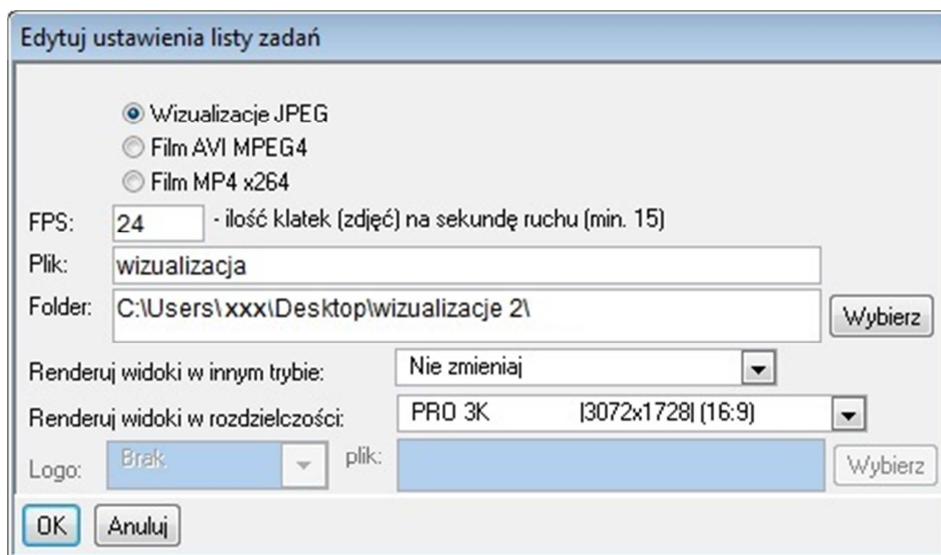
Edytuj ustawienia listy zadań

Wizualizacje JPEG
Film AVI MPEG4
Film MP4 x264

FPS: 24 - ilość klatek (zdjęć) na sekundę ruchu (min. 15)

Plik: wizualizacja

Folder: C:\Users\xxx\Desktop\wizualizacje 2\ Wybierz

Renderuj widoki w innym trybie: Nie zmieniaj

Renderuj widoki w rozdzielczości: PRO 3K |3072x1728| (16:9)

Logo: Brak plik: Wybierz

OK Anuluj